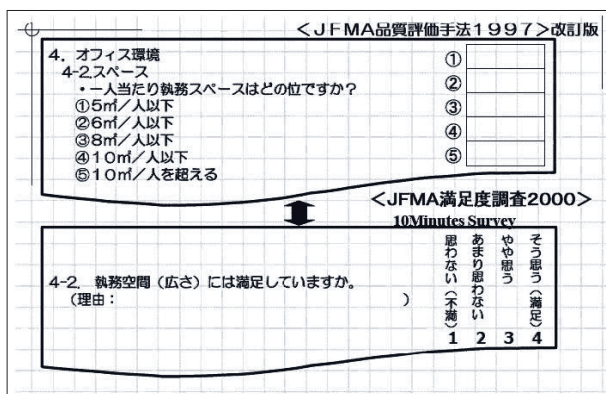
<JFMA品質評価手法1997>改訂版

4. オフィス環境
4-2.スペース
・一人当たり執務スペースはどの位ですか?
①5㎡/人以下
②6㎡/人以下
③8㎡/人以下
④10㎡/人以下
⑤10㎡/人を超える

①
②
③
④
⑤

<JFMA満足度調査2000>
10Minutes Survey

4-2. 執務空間(広さ)には満足していますか。
(理由:　　　　　　　　　　　　　　　)

| 思わない(不満) | あまり思わない | やや思う | そう思う(満足) |
|---|---|---|---|
| 1 | 2 | 3 | 4 |